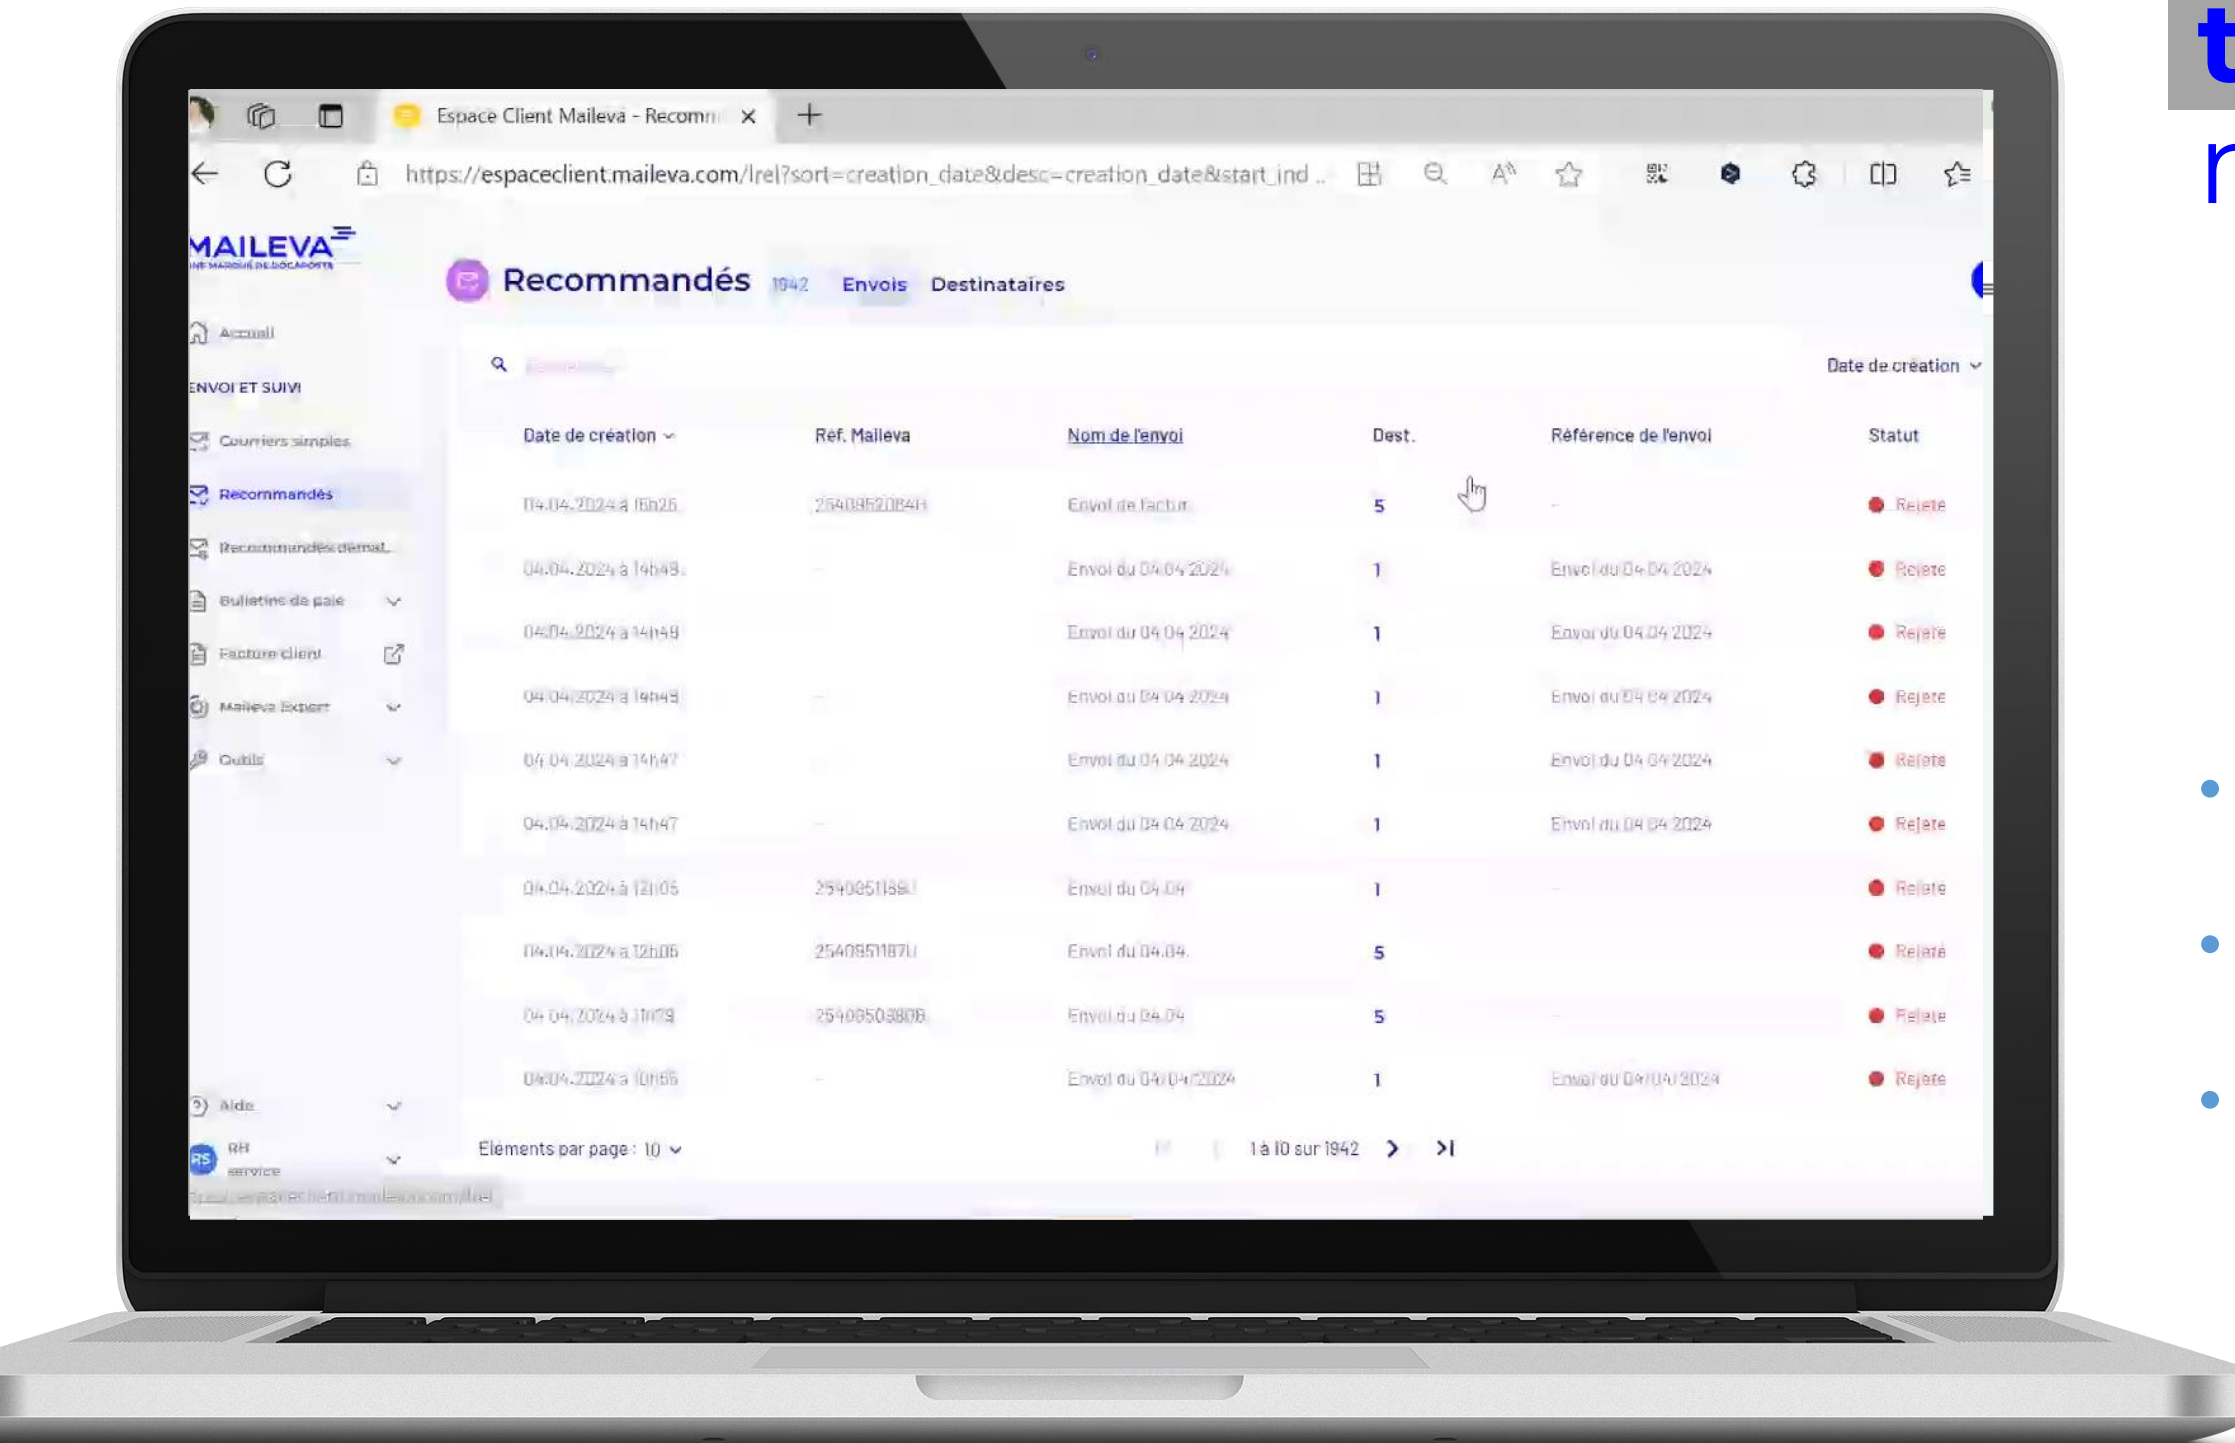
Espace Client Maileva - Recomm

https://espaceclient.maileva.com/lrel?sort=creation_date&desc=creation_date&start_ind...

MAILEVA
UNE MARQUE DE DOCAPOSTE

Recommandés 1942 Envois Destinataires

Accueil
ENVOI ET SUIVI
Courriers simples
Recommandés
Recommandés démat.
Bulletins de paie
Facture client
Maileva Expert
Outils

Date de création

| Date de création | Réf. Maileva | Nom de l'envoi | Dest. | Référence de l'envoi | Statut |
|---|---|---|---|---|---|
| 04.04.2024 à 16h25 | 254095208411 | Envoi de factur | 5 | - | Rejeté |
| 04.04.2024 à 14h48 | - | Envoi du 04.04.2024 | 1 | Envoi du 04.04.2024 | Rejeté |
| 04.04.2024 à 14h48 | - | Envoi du 04.04.2024 | 1 | Envoi du 04.04.2024 | Rejeté |
| 04.04.2024 à 14h48 | - | Envoi du 04.04.2024 | 1 | Envoi du 04.04.2024 | Rejeté |
| 04.04.2024 à 14h47 | - | Envoi du 04.04.2024 | 1 | Envoi du 04.04.2024 | Rejeté |
| 04.04.2024 à 14h47 | - | Envoi du 04.04.2024 | 1 | Envoi du 04.04.2024 | Rejeté |
| 04.04.2024 à 12h06 | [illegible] | Envoi du 04.04 | 1 | - | Rejeté |
| 04.04.2024 à 12h06 | 25409511870 | Envoi du 04.04 | 5 | | Rejeté |
| 04.04.2024 à 11h19 | 254095038806 | Envoi du 04.04 | 5 | - | Rejeté |
| 04.04.2024 à 10h55 | - | Envoi du 04/04/2024 | 1 | Envoi du 04/04/2024 | Rejeté |

Aide
RS RH service

Éléments par page : 10
1 à 10 sur 1942